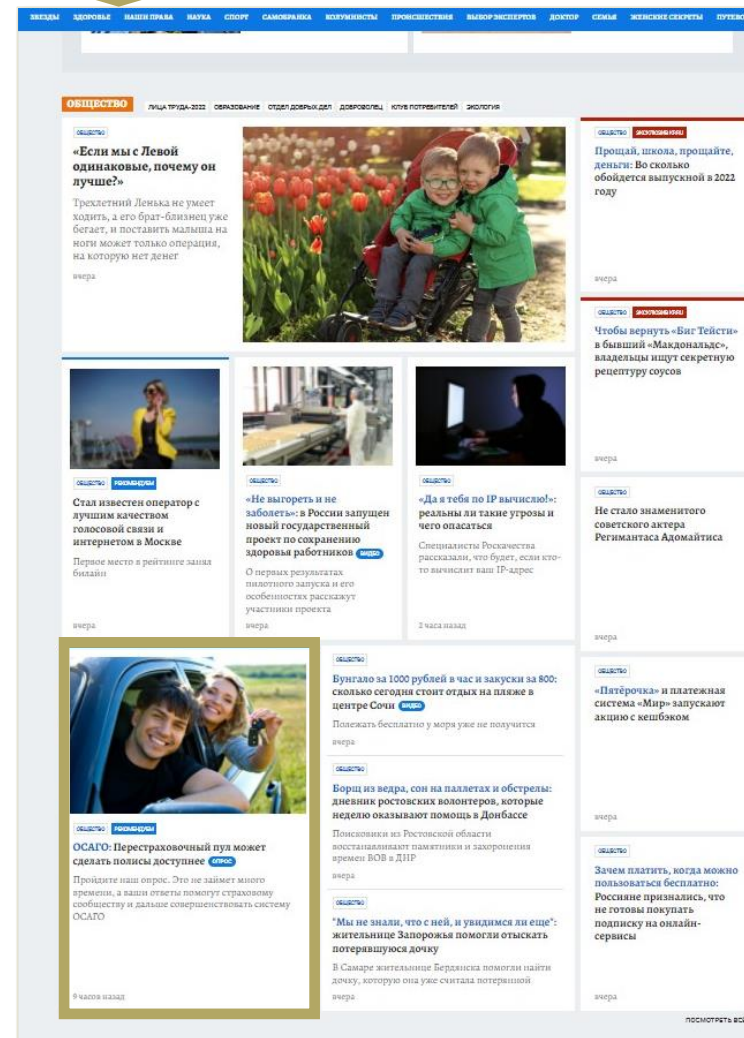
ЗВЕЗДЫ ЗДОРОВЬЕ НАШИ ПРАВА НАУКА СПОРТ САМОБРАНКА КОЛУМНИСТЫ ПРОИСШЕСТВИЯ ВЫБОР ЭКСПЕРТОВ ДОКТОР СЕМЬЯ ЖЕНСКИЕ СЕКРЕТЫ ПУТЕВО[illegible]

ОБЩЕСТВО ЛИЦА ТРУДА-2022 ОБРАЗОВАНИЕ ОТДЕЛ ДОБРЫХ ДЕЛ ДОБРОВОЛЕЦ КЛУБ ПОТРЕБИТЕЛЕЙ ЭКОЛОГИЯ

ОБЩЕСТВО
«Если мы с Левой одинаковые, почему он лучше?»
Трехлетний Ленька не умеет ходить, а его брат-близнец уже бегает, и поставить малыша на ноги может только операция, на которую нет денег
вчера

ОБЩЕСТВО ЭКСПЕРТИЗА КРАЙ
Прощай, школа, прощайте, деньги: Во сколько обойдется выпускной в 2022 году
вчера

ОБЩЕСТВО ЭКСПЕРТИЗА КРАЙ
Чтобы вернуть «Биг Тейсти» в бывший «Макдональдс», владельцы ищут секретную рецептуру соусов
вчера

ОБЩЕСТВО РЕКОМЕНДУЕМ
Стал известен оператор с лучшим качеством голосовой связи и интернетом в Москве
Первое место в рейтинге занял билайн
вчера

ОБЩЕСТВО
«Не выгореть и не заболеть»: в России запущен новый государственный проект по сохранению здоровья работников ВИДЕО
О первых результатах пилотного запуска и его особенностях расскажут участники проекта
вчера

ОБЩЕСТВО
«Да я тебя по IP вычислю!»: реальны ли такие угрозы и чего опасаться
Специалисты Роскачества рассказали, что будет, если кто-то вычислит ваш IP-адрес
2 часа назад

ОБЩЕСТВО
Не стало знаменитого советского актера Регимантаса Адомайтиса
вчера

ОБЩЕСТВО РЕКОМЕНДУЕМ
ОСАГО: Перестраховочный пул может сделать полисы доступнее ОПРОС
Пройдите наш опрос. Это не займет много времени, а ваши ответы помогут страховому сообществу и дальше совершенствовать систему ОСАГО
9 часов назад

ОБЩЕСТВО
Бунгало за 1000 рублей в час и закуски за 800: сколько сегодня стоит отдых на пляже в центре Сочи ВИДЕО
Полежать бесплатно у моря уже не получится
вчера

ОБЩЕСТВО
Борщ из ведра, сон на паллетах и обстрелы: дневник ростовских волонтеров, которые неделю оказывают помощь в Донбассе
Поисковики из Ростовской области восстанавливают памятники и захоронения времен ВОВ в ДНР
вчера

ОБЩЕСТВО
"Мы не знали, что с ней, и увидимся ли еще": жительнице Запорожья помогли отыскать потерявшуюся дочку
В Самаре жительнице Бердянска помогли найти дочку, которую она уже считала потерянной
вчера

ОБЩЕСТВО
«Пятёрочка» и платежная система «Мир» запускают акцию с кешбэком
вчера

ОБЩЕСТВО
Зачем платить, когда можно пользоваться бесплатно: Россияне признались, что не готовы покупать подписку на онлайн-сервисы
вчера

ПОСМОТРЕТЬ ВС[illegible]